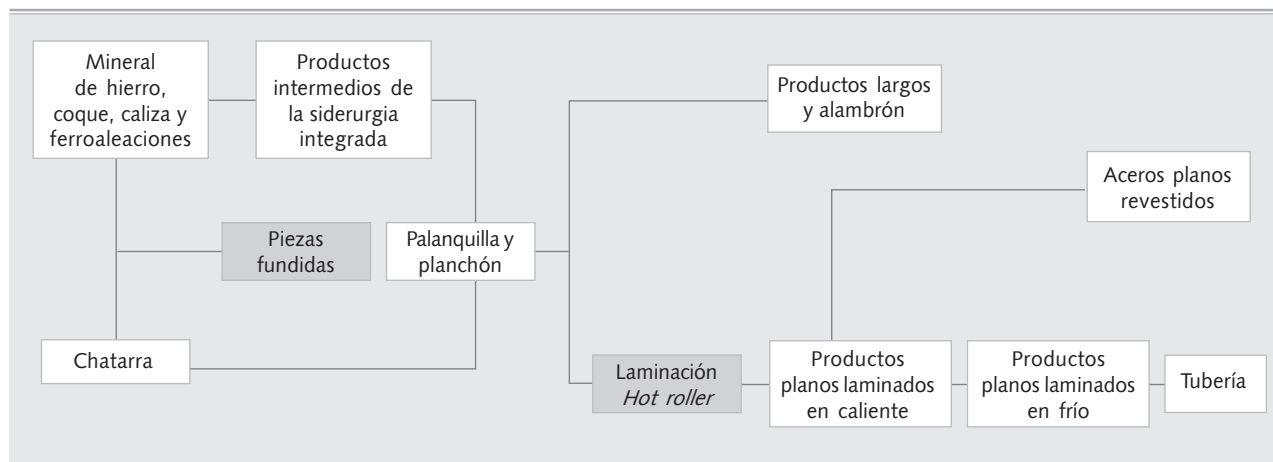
Mineral de hierro, coque, caliza y ferroaleaciones

Productos intermedios de la siderurgia integrada

Productos largos y alambrón

Aceros planos revestidos

Piezas fundidas

Palanquilla y planchón

Chatarra

Laminación *Hot roller*

Productos planos laminados en caliente

Productos planos laminados en frío

Tubería